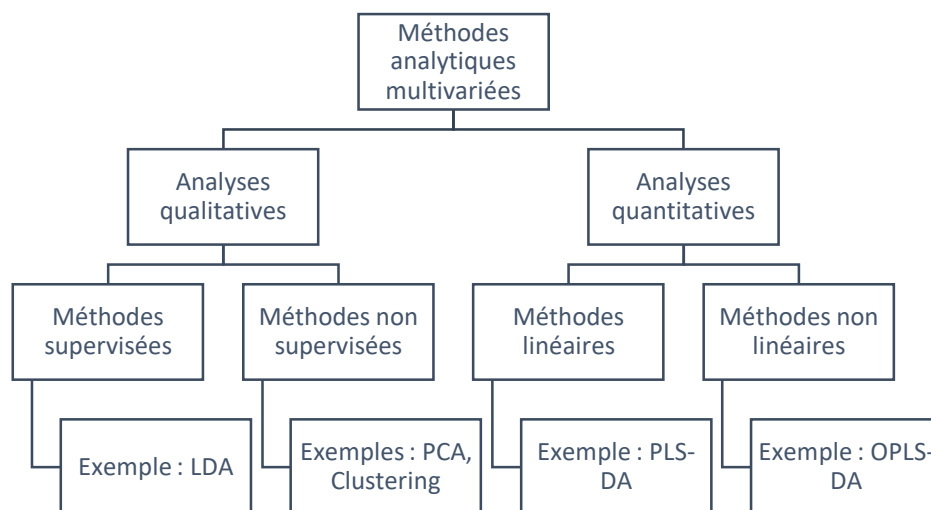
Méthodes analytiques multivariées

Analyses qualitatives

Analyses quantitatives

Méthodes supervisées

Méthodes non supervisées

Méthodes linéaires

Méthodes non linéaires

Exemple : LDA

Exemples : PCA, Clustering

Exemple : PLS-DA

Exemple : OPLS-DA